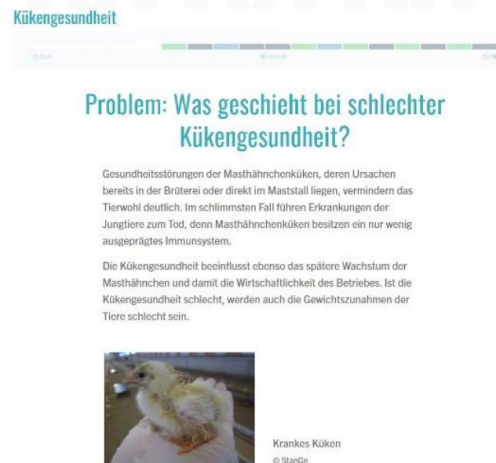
Kükengesundheit

Problem: Was geschieht bei schlechter Kükengesundheit?

Gesundheitsstörungen der Masthähnchenküken, deren Ursachen bereits in der Brüterei oder direkt im Maststall liegen, vermindern das Tierwohl deutlich. Im schlimmsten Fall führen Erkrankungen der Jungtiere zum Tod, denn Masthähnchenküken besitzen ein nur wenig ausgeprägtes Immunsystem.

Die Kükengesundheit beeinflusst ebenso das spätere Wachstum der Masthähnchen und damit die Wirtschaftlichkeit des Betriebes. Ist die Kükengesundheit schlecht, werden auch die Gewichtszunahmen der Tiere schlecht sein.

Krankes Küken
© StanGe